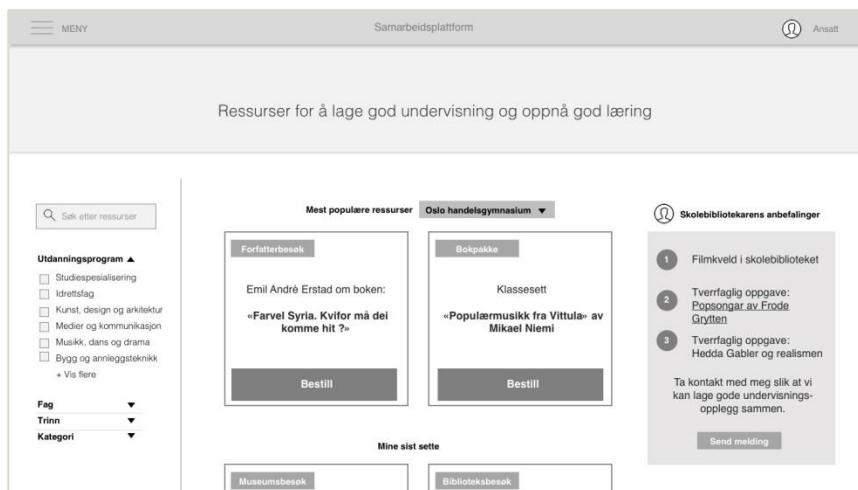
MENY

Samarbeidsplattform

Ansatt

Ressurser for å lage god undervisning og oppnå god læring

Søk etter ressurser

Utdanningsprogram ▲
Studiespesialisering
Idrettsfag
Kunst, design og arkitektur
Medier og kommunikasjon
Musikk, dans og drama
Bygg og anleggsteknikk
+ Vis flere

Fag ▼
Trinn ▼
Kategori ▼

Mest populære ressurser
Oslo handelsgymnasium ▼

Forfatterbesøk
Emil Andrè Erstad om boken:
«Farvel Syria. Kvifor må dei komme hit ?»
Bestill

Bokpakke
Klassesett
«Populærmusikk fra Vittula» av Mikael Niemi
Bestill

Mine sist sette

Museumsbesøk

Biblioteksbesøk

Skolebibliotekarens anbefalinger

1 Filmkveld i skolebiblioteket

2 Tverrfaglig oppgave: Popsongar av Frode Grytten

3 Tverrfaglig oppgave: Hedda Gabler og realismen

Ta kontakt med meg slik at vi kan lage gode undervisningsopplegg sammen.

Send melding